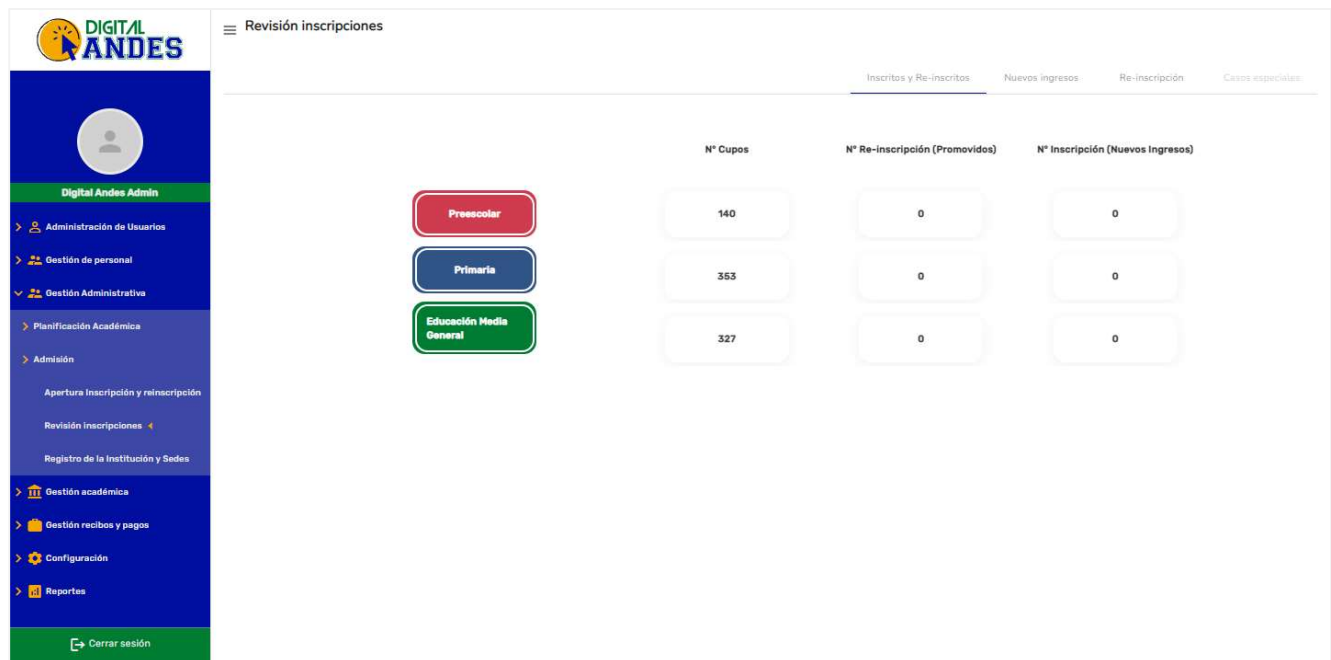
DIGITAL ANDES

Digital Andes Admin

Administración de Usuarios
Gestión de personal
Gestión Administrativa
Planificación Académica
Admisión
Apertura Inscripción y reinscripción
Revisión inscripciones
Registro de la Institución y Sedes
Gestión académica
Gestión recibos y pagos
Configuración
Reportes

Cerrar sesión

Revisión inscripciones

Inscritos y Re-inscritos | Nuevos ingresos | Re-inscripción | Casos especiales

| | N° Cupos | N° Re-inscripción (Promovidos) | N° Inscripción (Nuevos Ingresos) |
|---|---|---|---|
| Preescolar | 140 | 0 | 0 |
| Primaria | 353 | 0 | 0 |
| Educación Media General | 327 | 0 | 0 |